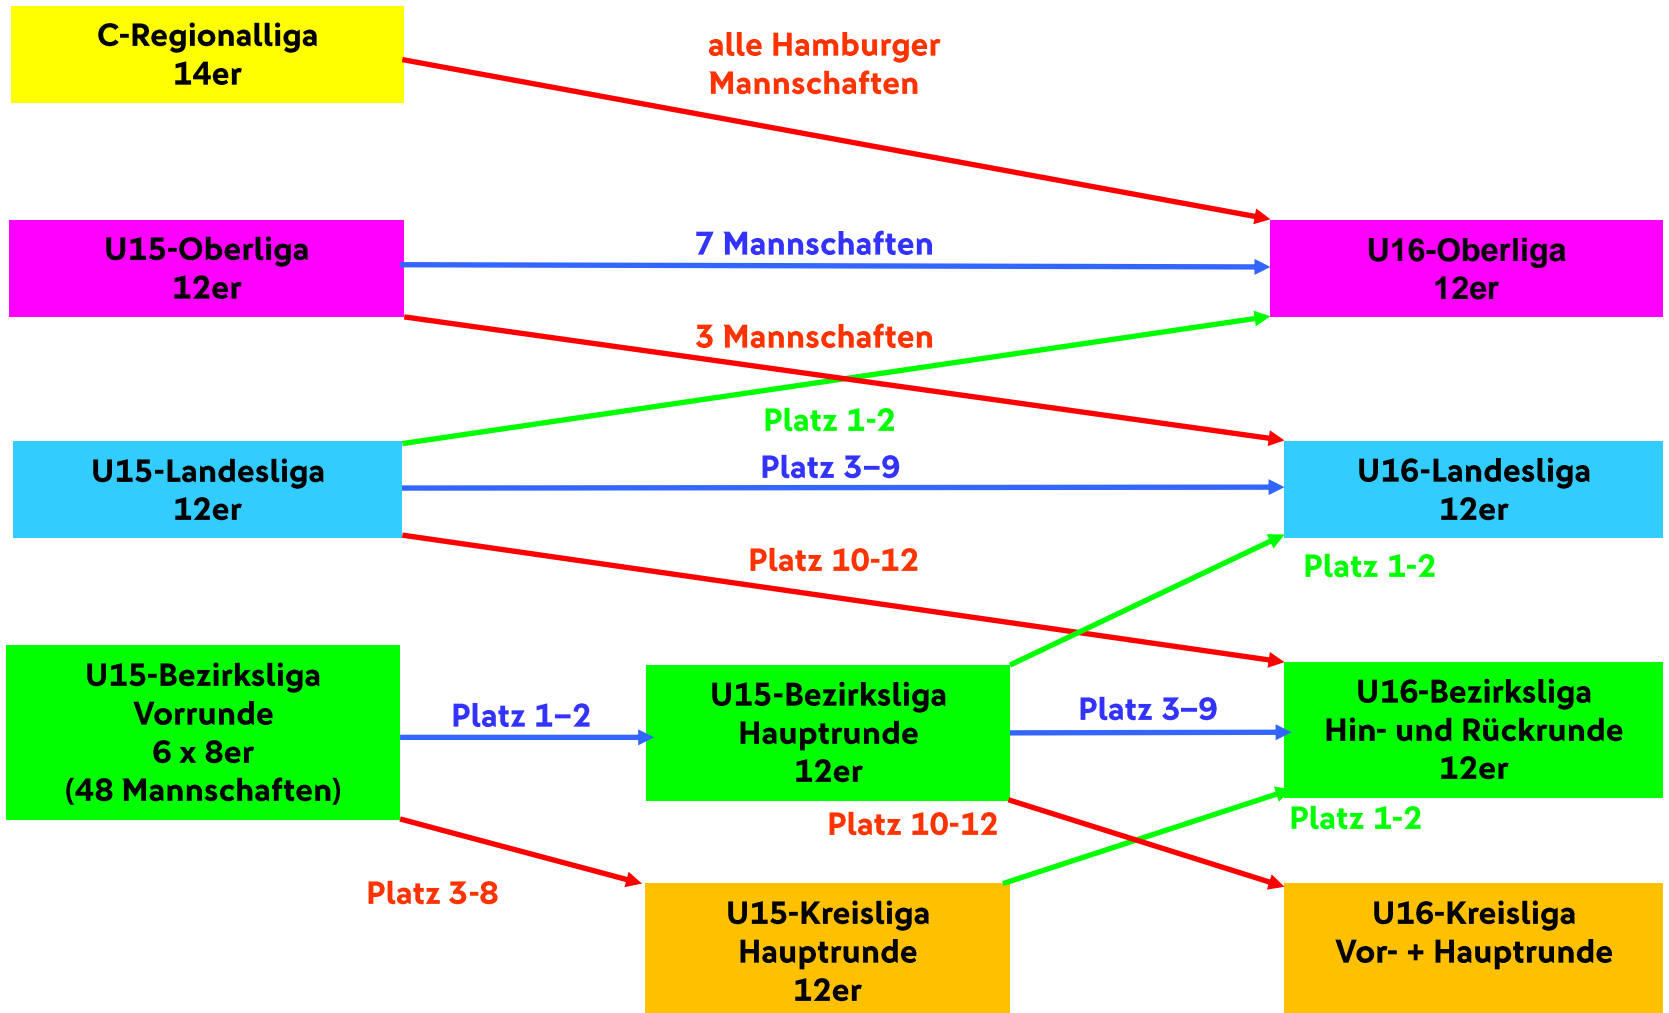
C-Regionalliga
14er

alle Hamburger Mannschaften

U15-Oberliga
12er

7 Mannschaften

U16-Oberliga
12er

3 Mannschaften

Platz 1-2

U15-Landesliga
12er

Platz 3–9

U16-Landesliga
12er

Platz 10-12

Platz 1-2

U15-Bezirksliga
Vorrunde
6 x 8er
(48 Mannschaften)

Platz 1–2

U15-Bezirksliga
Hauptrunde
12er

Platz 3–9

U16-Bezirksliga
Hin- und Rückrunde
12er

Platz 10-12

Platz 1-2

Platz 3-8

U15-Kreisliga
Hauptrunde
12er

U16-Kreisliga
Vor- + Hauptrunde